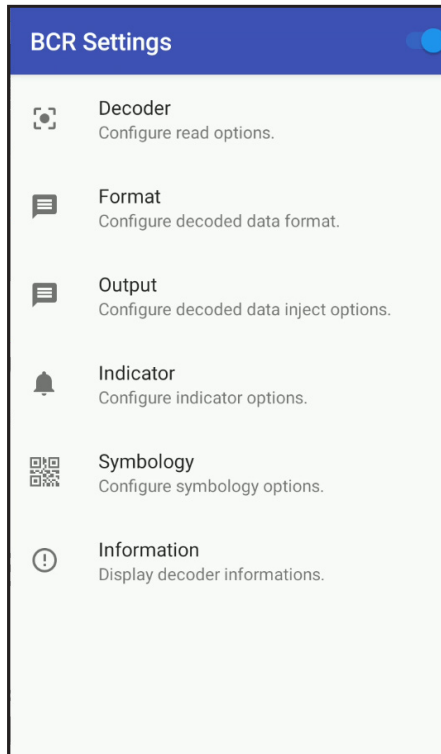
BCR Settings

Decoder
Configure read options.

Format
Configure decoded data format.

Output
Configure decoded data inject options.

Indicator
Configure indicator options.

Symbology
Configure symbology options.

Information
Display decoder informations.